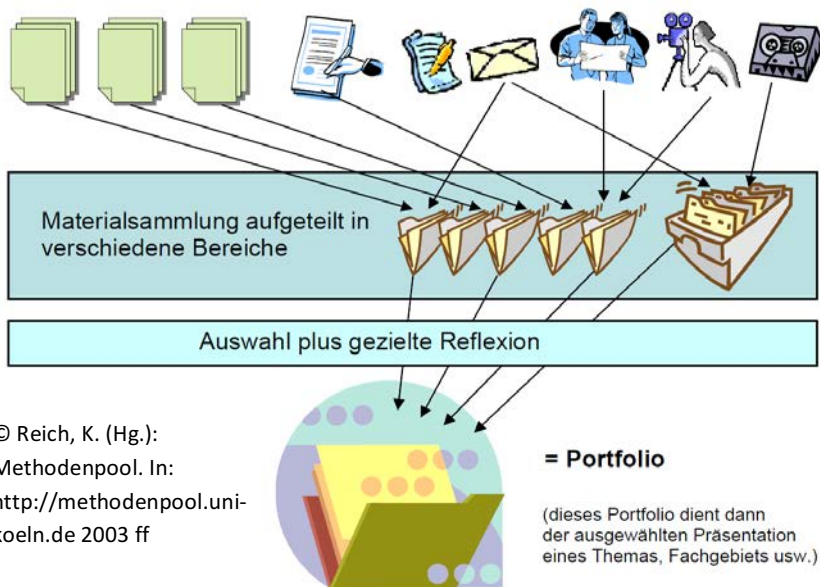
Materialsammlung aufgeteilt in verschiedene Bereiche

Auswahl plus gezielte Reflexion

© Reich, K. (Hg.): Methodenpool. In: http://methodenpool.uni-koeln.de 2003 ff

= Portfolio

(dieses Portfolio dient dann der ausgewählten Präsentation eines Themas, Fachgebiets usw.)